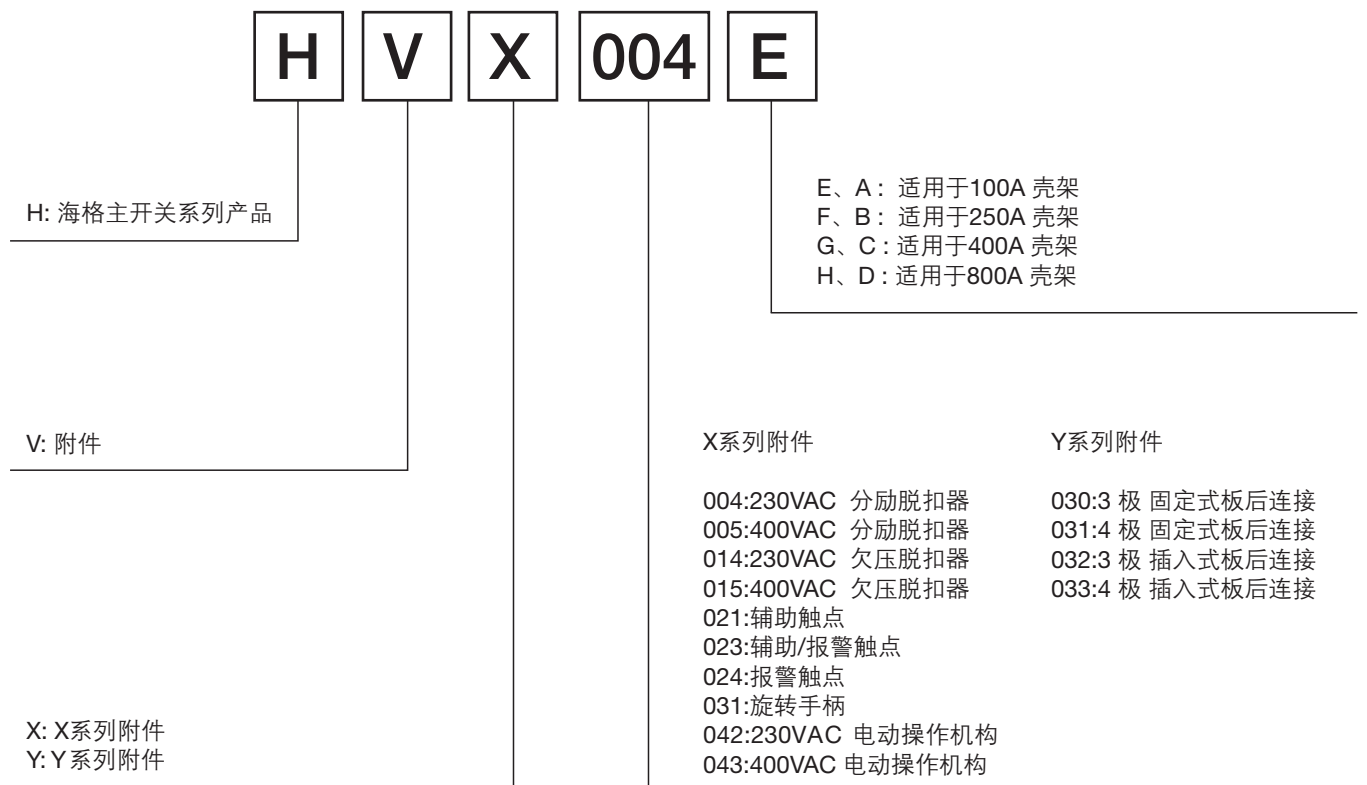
H V X 004 E

E、A : 适用于100A 壳架
F、B : 适用于250A 壳架
G、C : 适用于400A 壳架
H、D : 适用于800A 壳架

H: 海格主开关系列产品

V: 附件

X系列附件

004:230VAC 分励脱扣器
005:400VAC 分励脱扣器
014:230VAC 欠压脱扣器
015:400VAC 欠压脱扣器
021:辅助触点
023:辅助/报警触点
024:报警触点
031:旋转手柄
042:230VAC 电动操作机构
043:400VAC 电动操作机构

Y系列附件

030:3 极 固定式板后连接
031:4 极 固定式板后连接
032:3 极 插入式板后连接
033:4 极 插入式板后连接

X: X系列附件
Y: Y系列附件